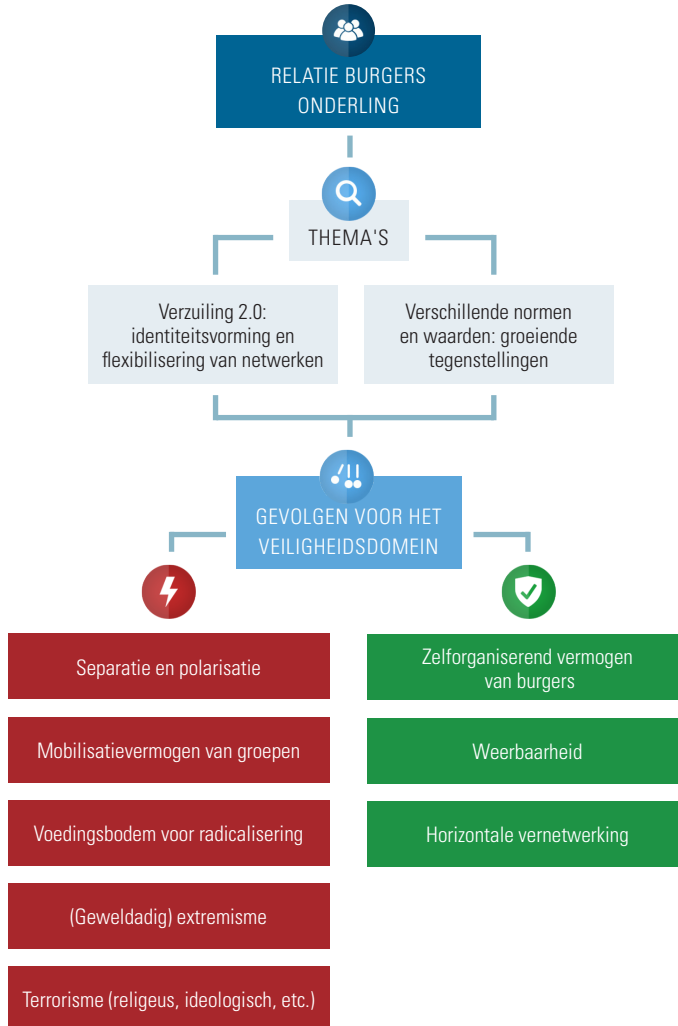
RELATIE BURGERS ONDERLING

THEMA'S

Verzuiling 2.0: identiteitsvorming en flexibilisering van netwerken

Verschillende normen en waarden: groeiende tegenstellingen

GEVOLGEN VOOR HET VEILIGHEIDSDOMEIN

Separatie en polarisatie

Mobilisatievermogen van groepen

Voedingsbodem voor radicalisering

(Geweldadig) extremisme

Terrorisme (religeus, ideologisch, etc.)

Zelforganiserend vermogen van burgers

Weerbaarheid

Horizontale vernetwerking